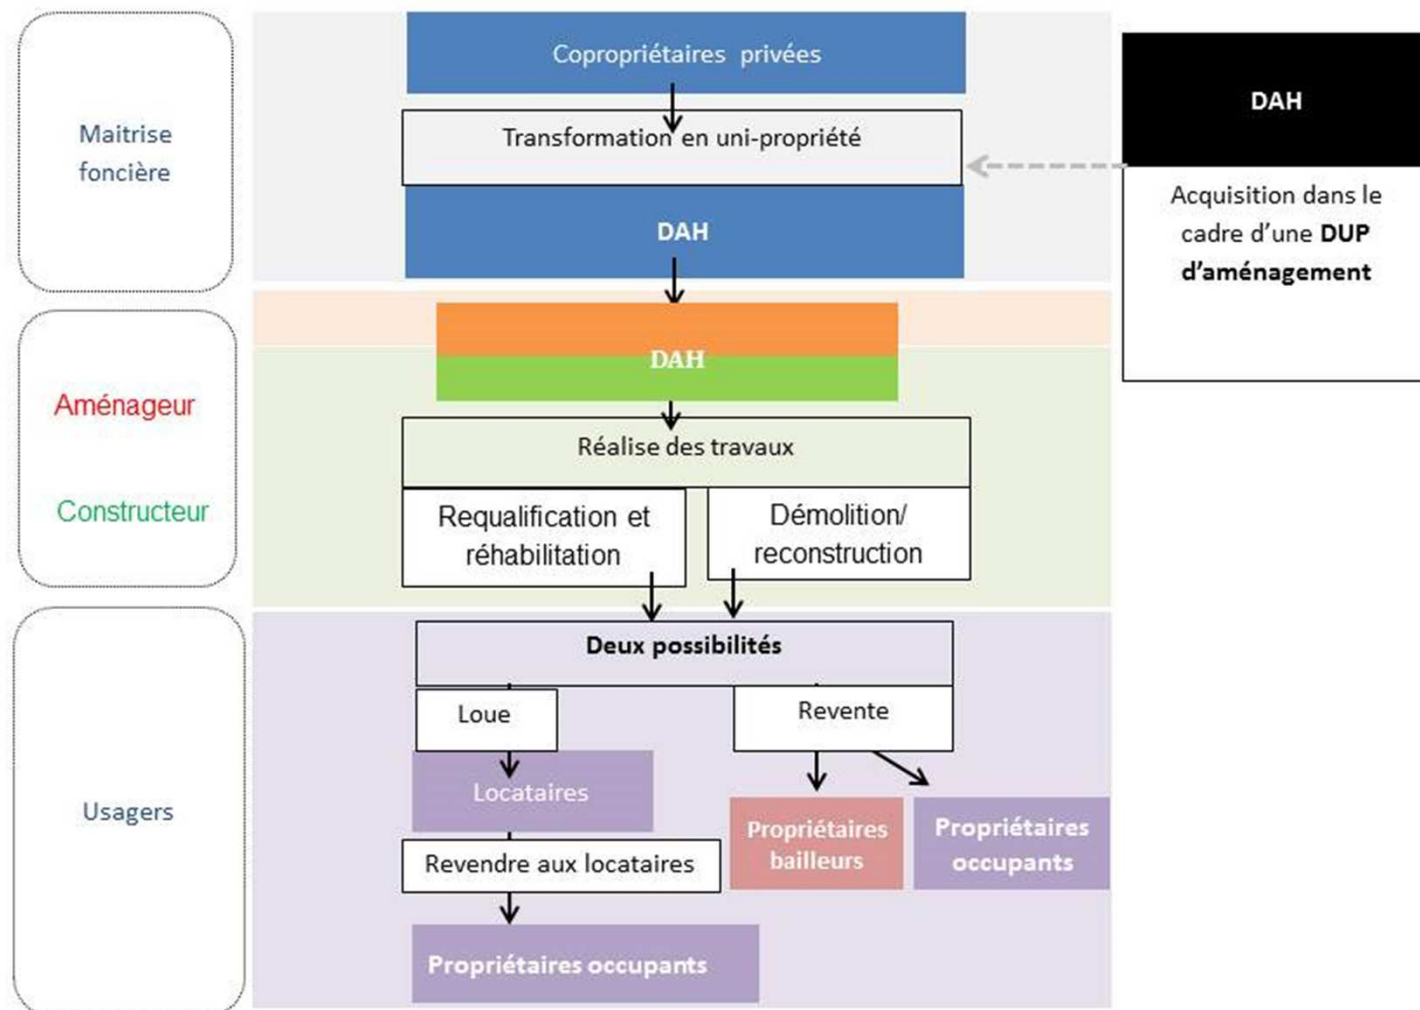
Maitrise foncière

Copropriétaires privées

Transformation en uni-propriété

DAH

DAH

Acquisition dans le cadre d'une **DUP d'aménagement**

Aménageur

Constructeur

DAH

Réalise des travaux

Requalification et réhabilitation

Démolition/ reconstruction

Usagers

**Deux possibilités**

Loue

Revente

Locataires

Revendre aux locataires

Propriétaires bailleurs

Propriétaires occupants

Propriétaires occupants